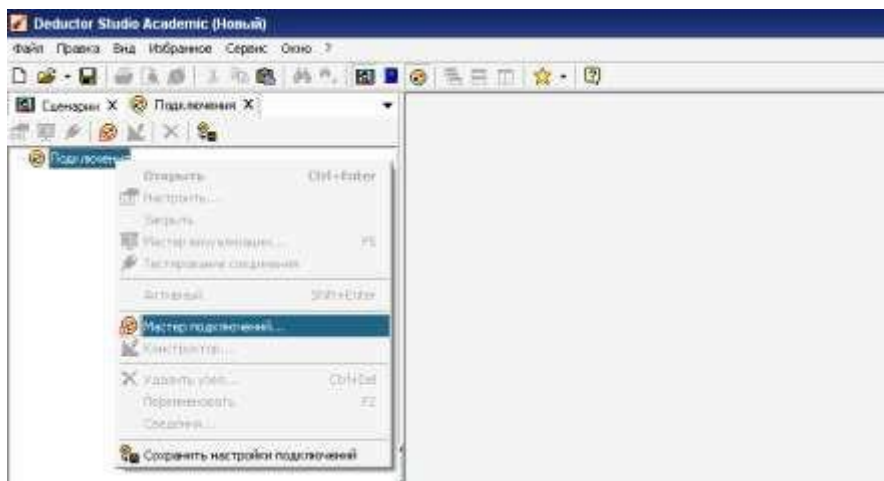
Deductor Studio Academic (Новый)

Файл Правка Вид Избранное Сервис Окно ?

Сценарии X Подключения X

Подключения

Открыть Ctrl+Enter
Настроить...
Закрыть
Мастер визуализации... F5
Тестирование соединения
Активный Shift+Enter
Мастер подключений...
Конструктор...
Удалить узел... Ctrl+Del
Переименовать F2
Сведения...
Сохранить настройки подключений